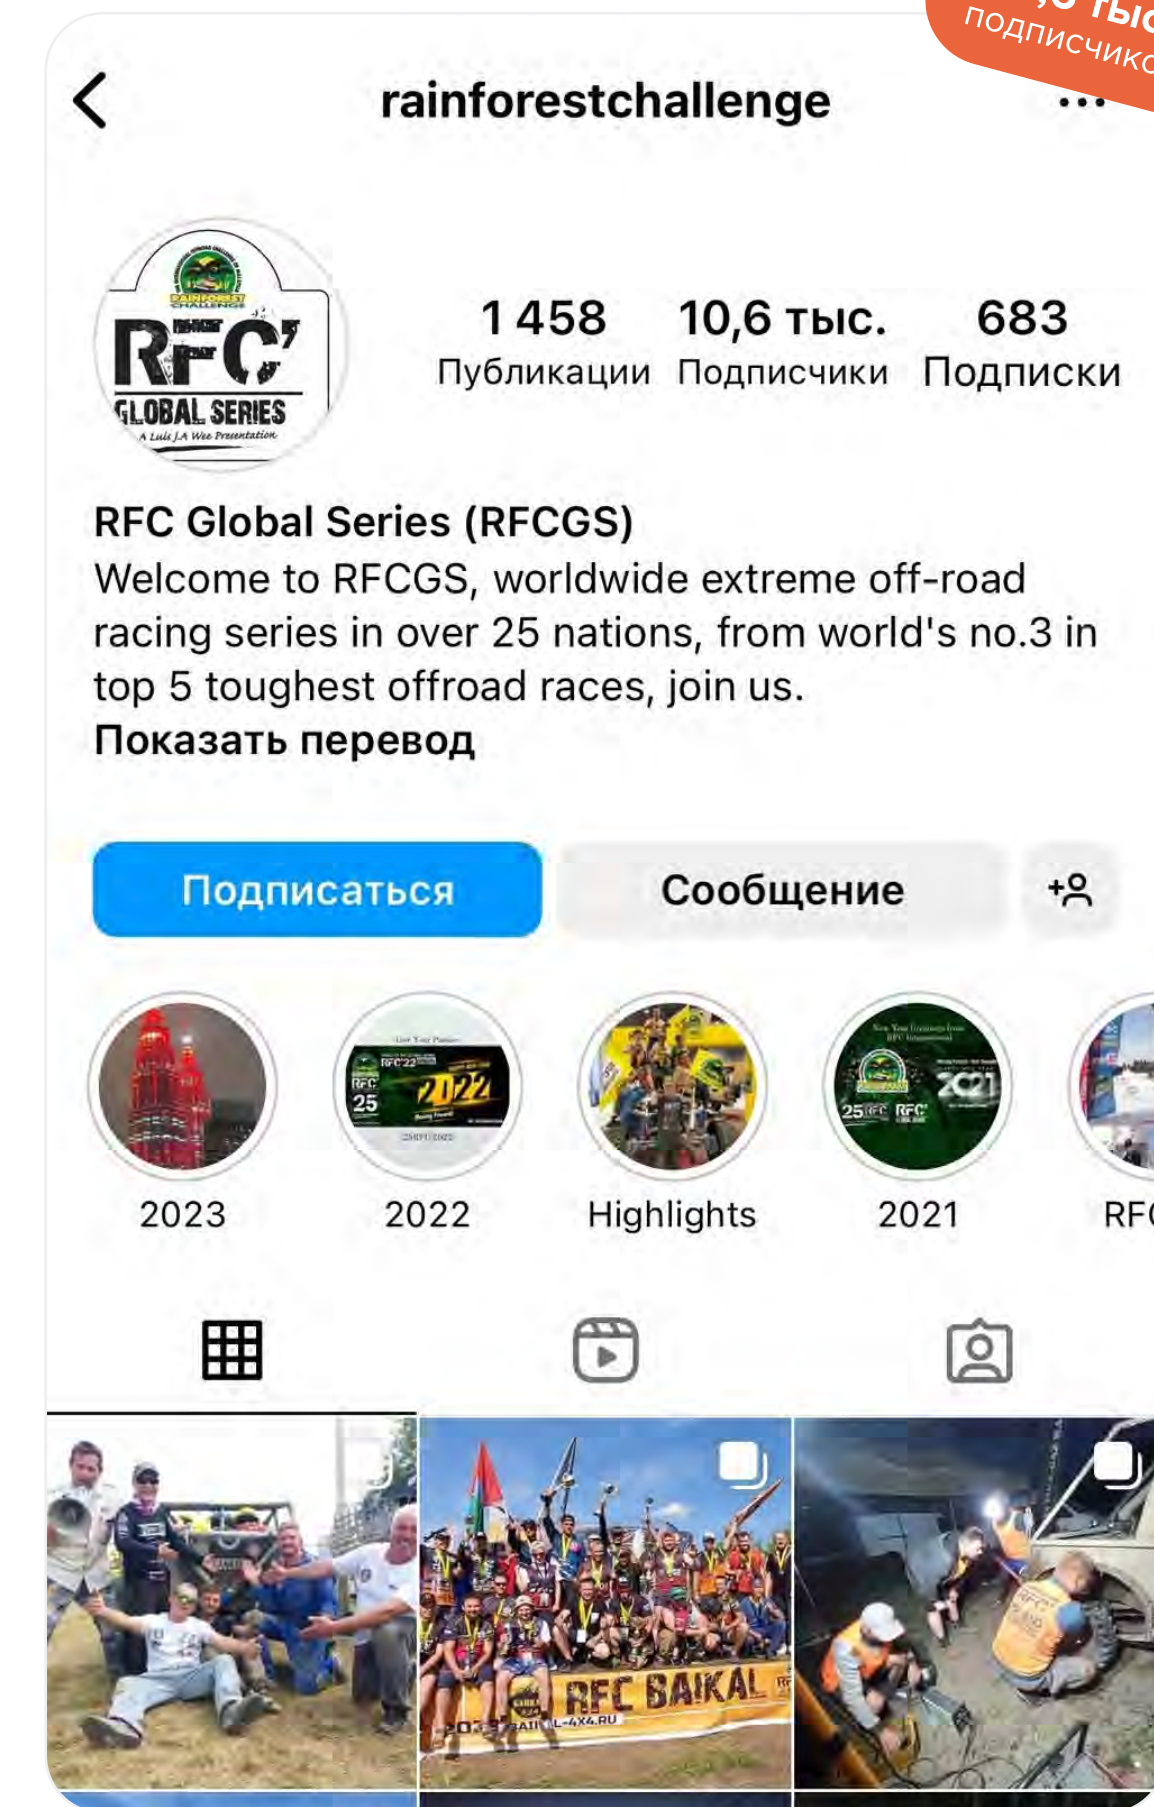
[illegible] тыс. подписчико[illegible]

rainforestchallenge

RAINFOREST CHALLENGE
RFC
GLOBAL SERIES
A Luis J.A Wee Presentation

1 458 Публикации
10,6 тыс. Подписчики
683 Подписки

RFC Global Series (RFCGS)
Welcome to RFCGS, worldwide extreme off-road racing series in over 25 nations, from world's no.3 in top 5 toughest offroad races, join us.
Показать перевод

Подписаться
Сообщение

2023
2022
Highlights
2021
RF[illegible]

RFC BAIKAL
BAIKAL-4X4.RU